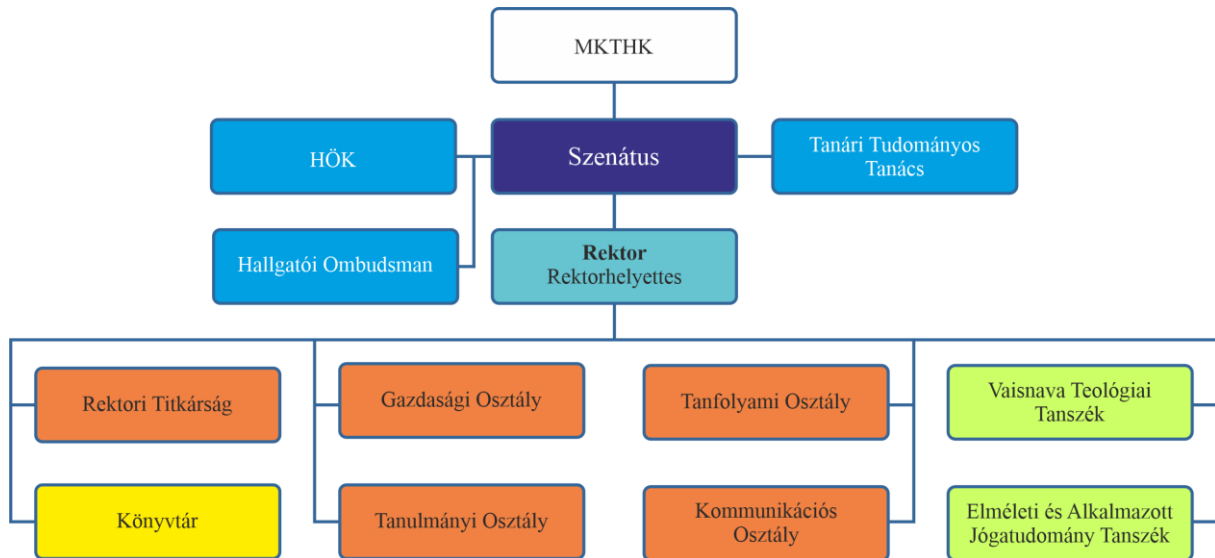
MKTHK

HÖK

Szenátus

Tanári Tudományos Tanács

Hallgatói Ombudsman

**Rektor**
Rektorhelyettes

Rektori Titkárság

Gazdasági Osztály

Tanfolyami Osztály

Vaisnava Teológiai Tanszék

Könyvtár

Tanulmányi Osztály

Kommunikációs Osztály

Elméleti és Alkalmazott Jógatudomány Tanszék